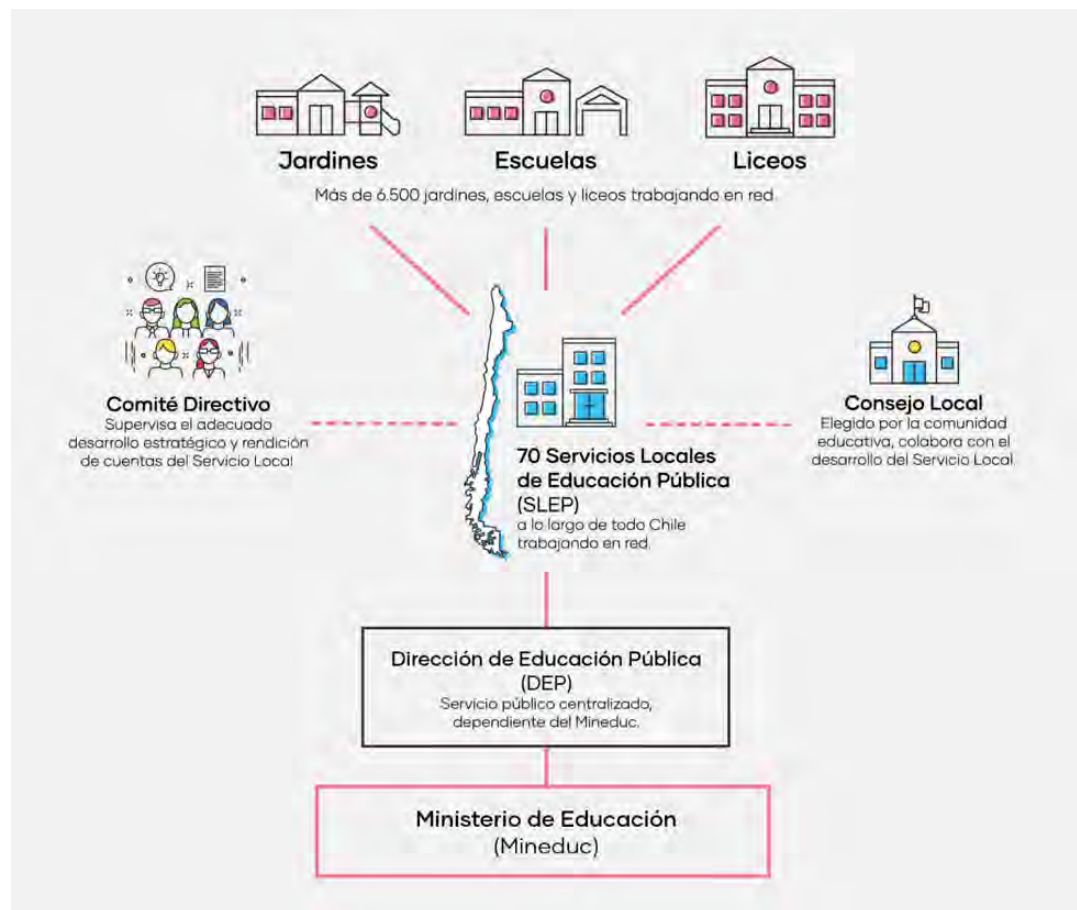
Jardines

Escuelas

Liceos

Más de 6.500 jardines, escuelas y liceos trabajando en red.

Comité Directivo
Supervisa el adecuado desarrollo estratégico y rendición de cuentas del Servicio Local

70 Servicios Locales de Educación Pública (SLEP)
a lo largo de todo Chile trabajando en red.

Consejo Local
Elegido por la comunidad educativa, colabora con el desarrollo del Servicio Local

Dirección de Educación Pública (DEP)
Servicio público centralizado, dependiente del Mineduc.

Ministerio de Educación (Mineduc)